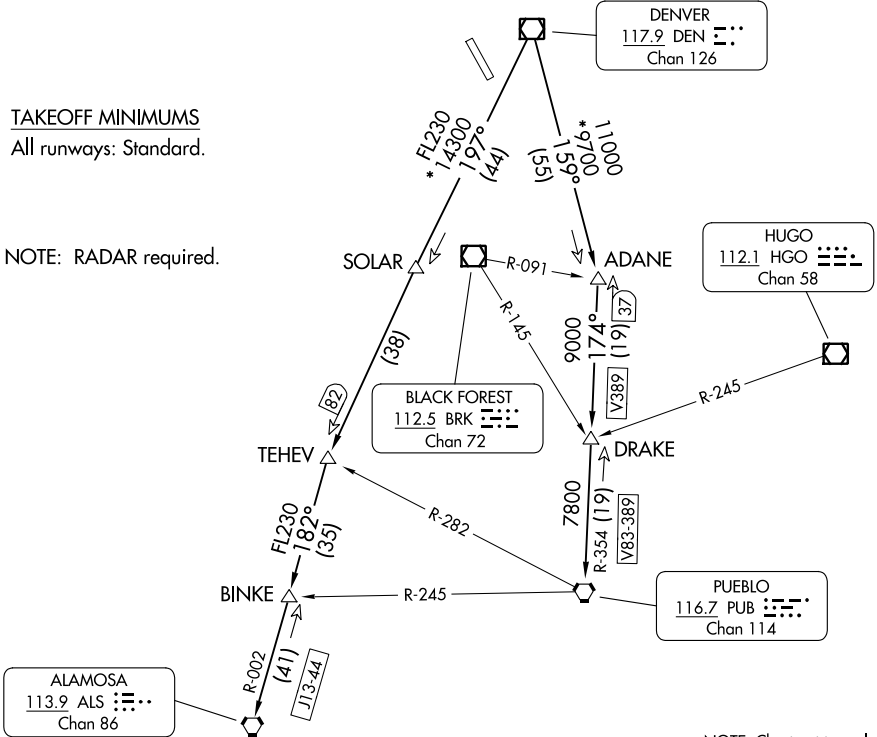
DENVER
117.9 DEN
Chan 126

TAKEOFF MINIMUMS
All runways: Standard.

NOTE: RADAR required.

FL230
* 14300
197°
(44)

11000
*9700
159°
(55)

SOLAR

R-091

ADANE

HUGO
112.1 HGO
Chan 58

R-145

9000
174°
(19)
37

V389

(38)

82

BLACK FOREST
112.5 BRK
Chan 72

R-245

DRAKE

TEHEV

R-282

7800
(19)
R-354
V83-389

FL230
182°
(35)

BINKE

R-245

PUEBLO
116.7 PUB
Chan 114

R-002
(41)
J13-44

ALAMOSA
113.9 ALS
Chan 86

NOTE: Chart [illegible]